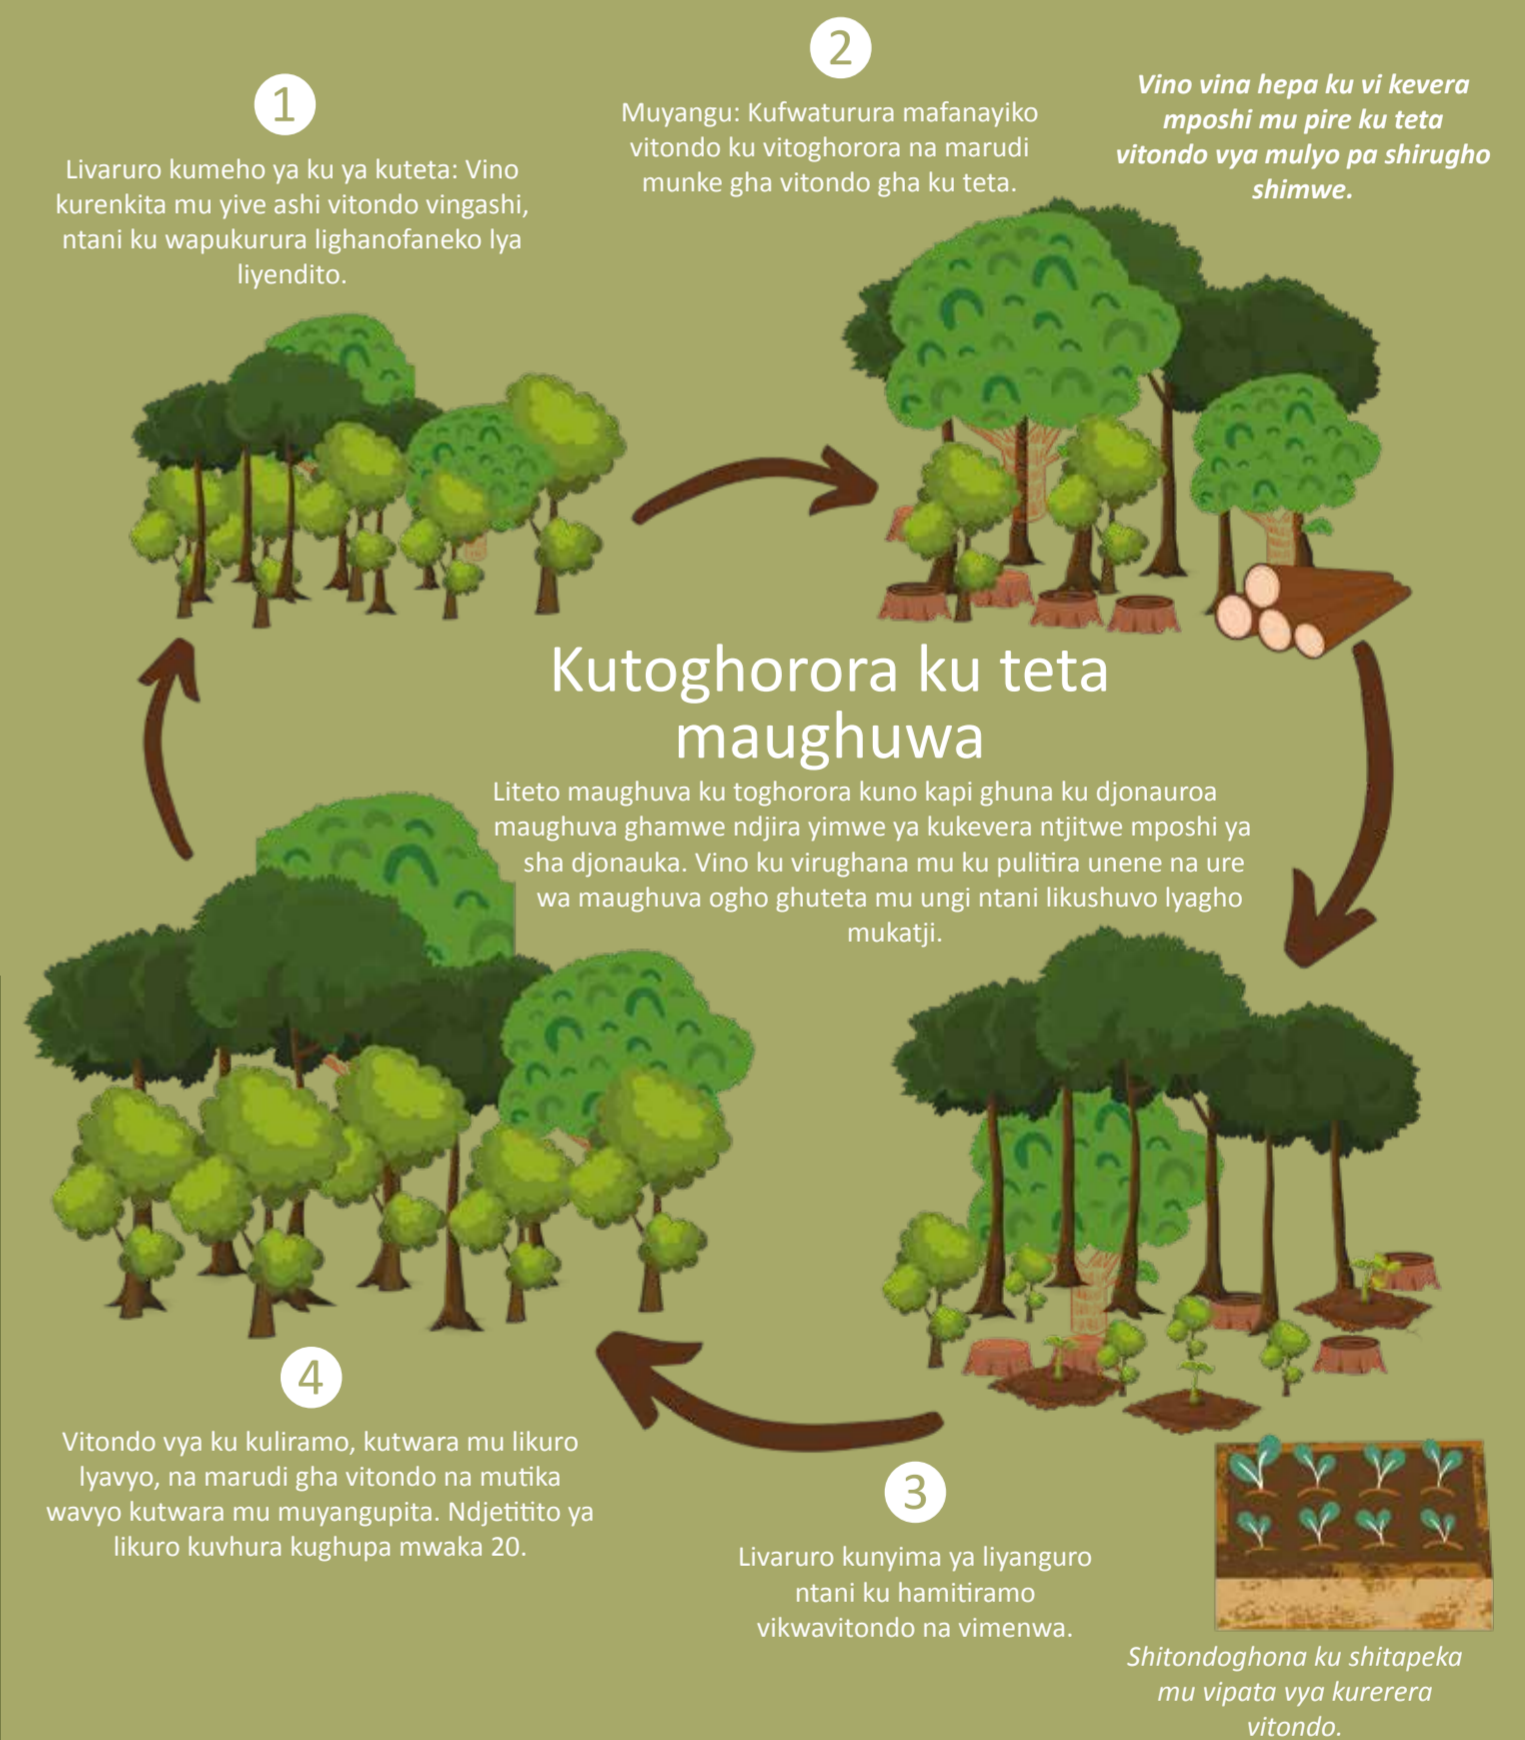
1

Livaruro kumeho ya ku ya kuteta: Vino kurenkita mu yive ashi vitondo vingashi, ntani ku wapukurura lighanofaneko lya liyendito.

2

Muyangu: Kufwaturura mafanayiko vitondo ku vitoghorora na marudi munke gha vitondo gha ku teta.

Vino vina hepa ku vi kevera mposhi mu pire ku teta vitondo vya mulyo pa shirugho shimwe.

Kutoghorora ku teta maughuwa

Liteto maughuva ku toghorora kuno kapi ghuna ku djonauroa maughuva ghamwe ndjira yimwe ya kukevera ntjitwe mposhi ya sha djonauka. Vino ku virughana mu ku pulitira unene na ure wa maughuva ogho ghuteta mu ungi ntani likushuvo lyagho mukatji.

4

Vitondo vya ku kuliramo, kutwara mu likuro lyavyo, na marudi gha vitondo na mutika wavyo kutwara mu muyangupita. Ndjetitito ya likuro kuvhura kughupa mwaka 20.

3

Livaruro kunyima ya liyanguro ntani ku hamitiramo vikwavitondo na vimenwa.

Shitondoghona ku shitapeka mu vipata vya kurerera vitondo.